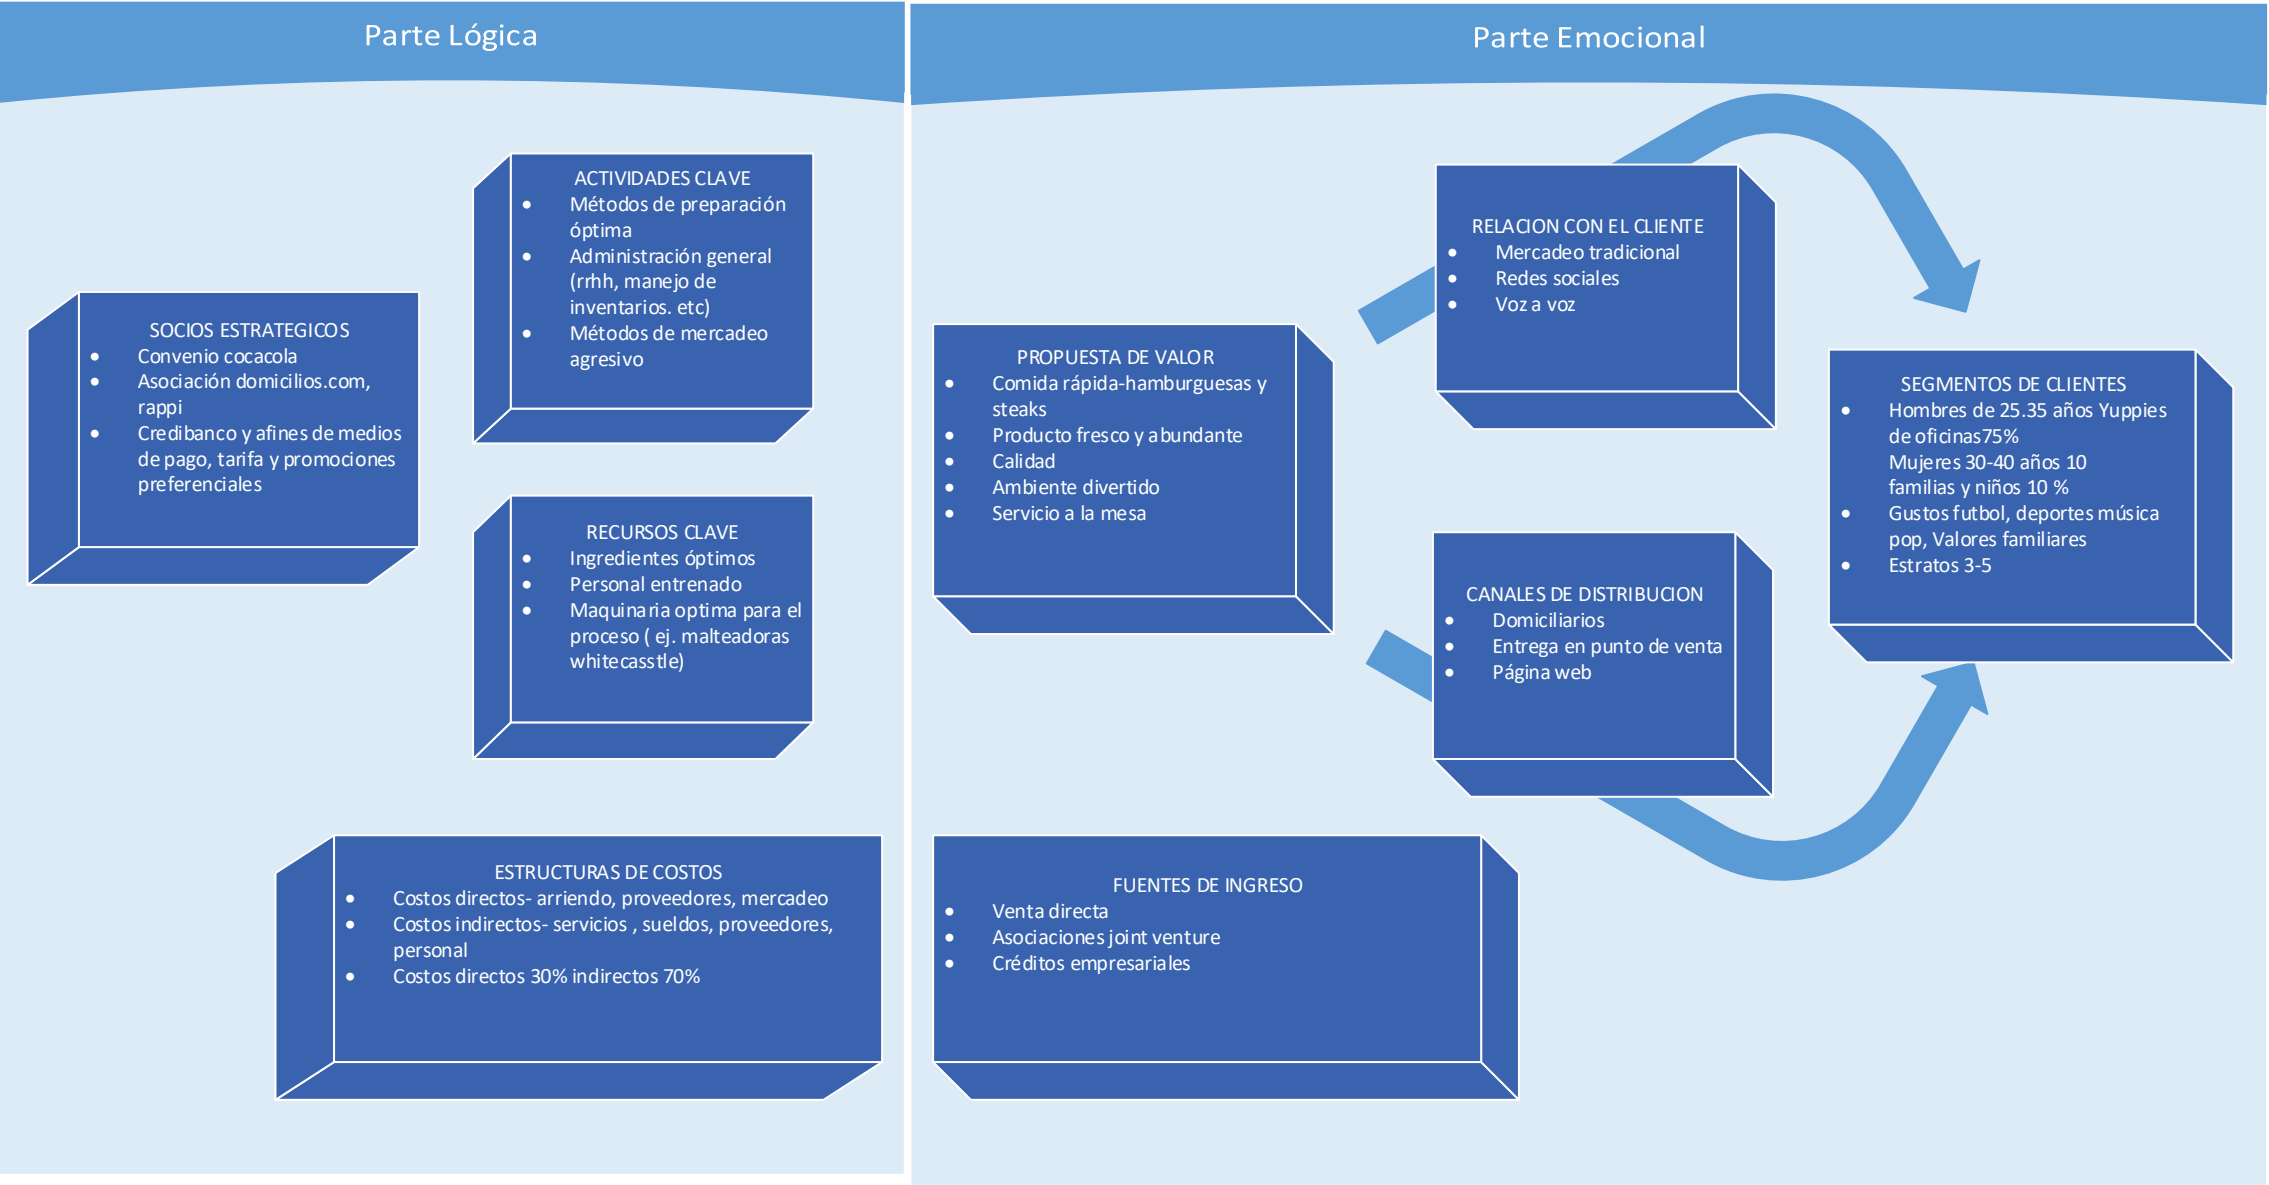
Parte Lógica

ACTIVIDADES CLAVE
- Métodos de preparación óptima
- Administración general (rrhh, manejo de inventarios. etc)
- Métodos de mercadeo agresivo

SOCIOS ESTRATEGICOS
- Convenio cocacola
- Asociación domicilios.com, rappi
- Credibanco y afines de medios de pago, tarifa y promociones preferenciales

RECURSOS CLAVE
- Ingredientes óptimos
- Personal entrenado
- Maquinaria optima para el proceso ( ej. malteadoras whitecasstle)

ESTRUCTURAS DE COSTOS
- Costos directos- arriendo, proveedores, mercadeo
- Costos indirectos- servicios , sueldos, proveedores, personal
- Costos directos 30% indirectos 70%

Parte Emocional

RELACION CON EL CLIENTE
- Mercadeo tradicional
- Redes sociales
- Voz a voz

PROPUESTA DE VALOR
- Comida rápida-hamburguesas y steaks
- Producto fresco y abundante
- Calidad
- Ambiente divertido
- Servicio a la mesa

SEGMENTOS DE CLIENTES
- Hombres de 25.35 años Yuppies de oficinas75% Mujeres 30-40 años 10 familias y niños 10 %
- Gustos futbol, deportes música pop, Valores familiares
- Estratos 3-5

CANALES DE DISTRIBUCION
- Domiciliarios
- Entrega en punto de venta
- Página web

FUENTES DE INGRESO
- Venta directa
- Asociaciones joint venture
- Créditos empresariales